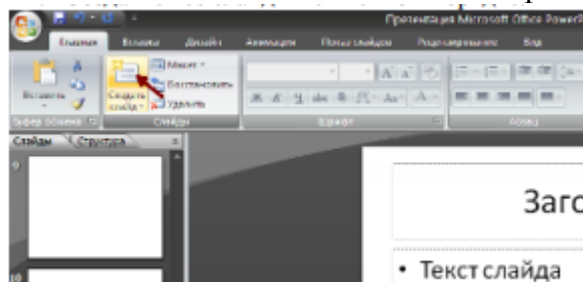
Презентация Microsoft Office PowerP

Главная
Вставка
Дизайн
Анимация
Показ слайдов
Рецензирование
Вид

Вставить
Буфер обмена
Создать слайд
Макет
Восстановить
Удалить
Слайды
Шрифт
Абзац

Слайды
Структура

9

10

Заго

• Текст слайда